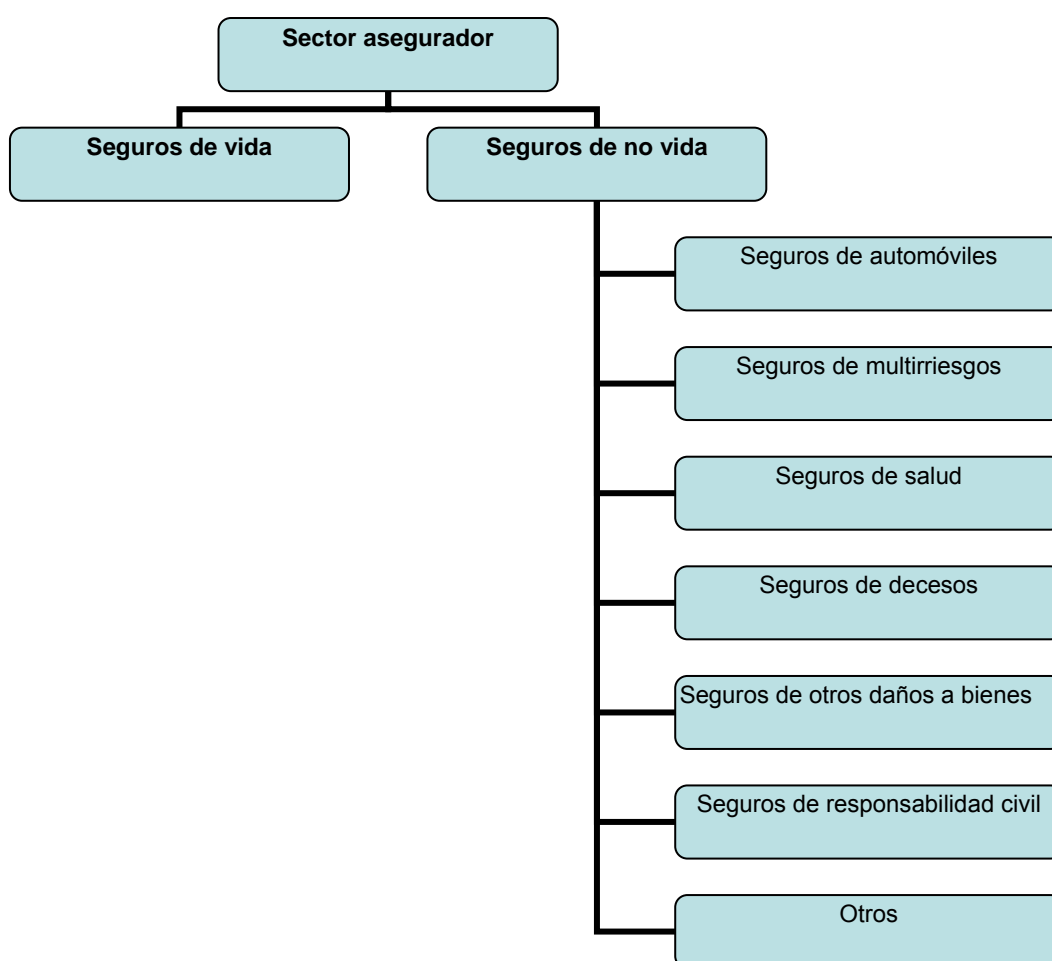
Sector asegurador

Seguros de vida

Seguros de no vida

Seguros de automóviles

Seguros de multirriesgos

Seguros de salud

Seguros de decesos

Seguros de otros daños a bienes

Seguros de responsabilidad civil

Otros